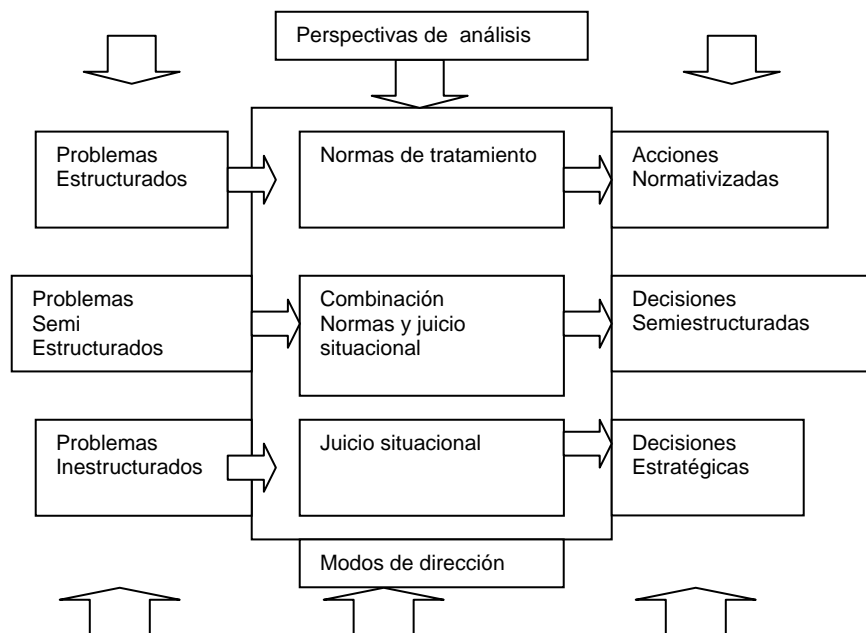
Perspectivas de análisis

Problemas Estructurados

Normas de tratamiento

Acciones Normativizadas

Problemas Semi Estructurados

Combinación Normas y juicio situacional

Decisiones Semiestructuradas

Problemas Inestructurados

Juicio situacional

Decisiones Estratégicas

Modos de dirección